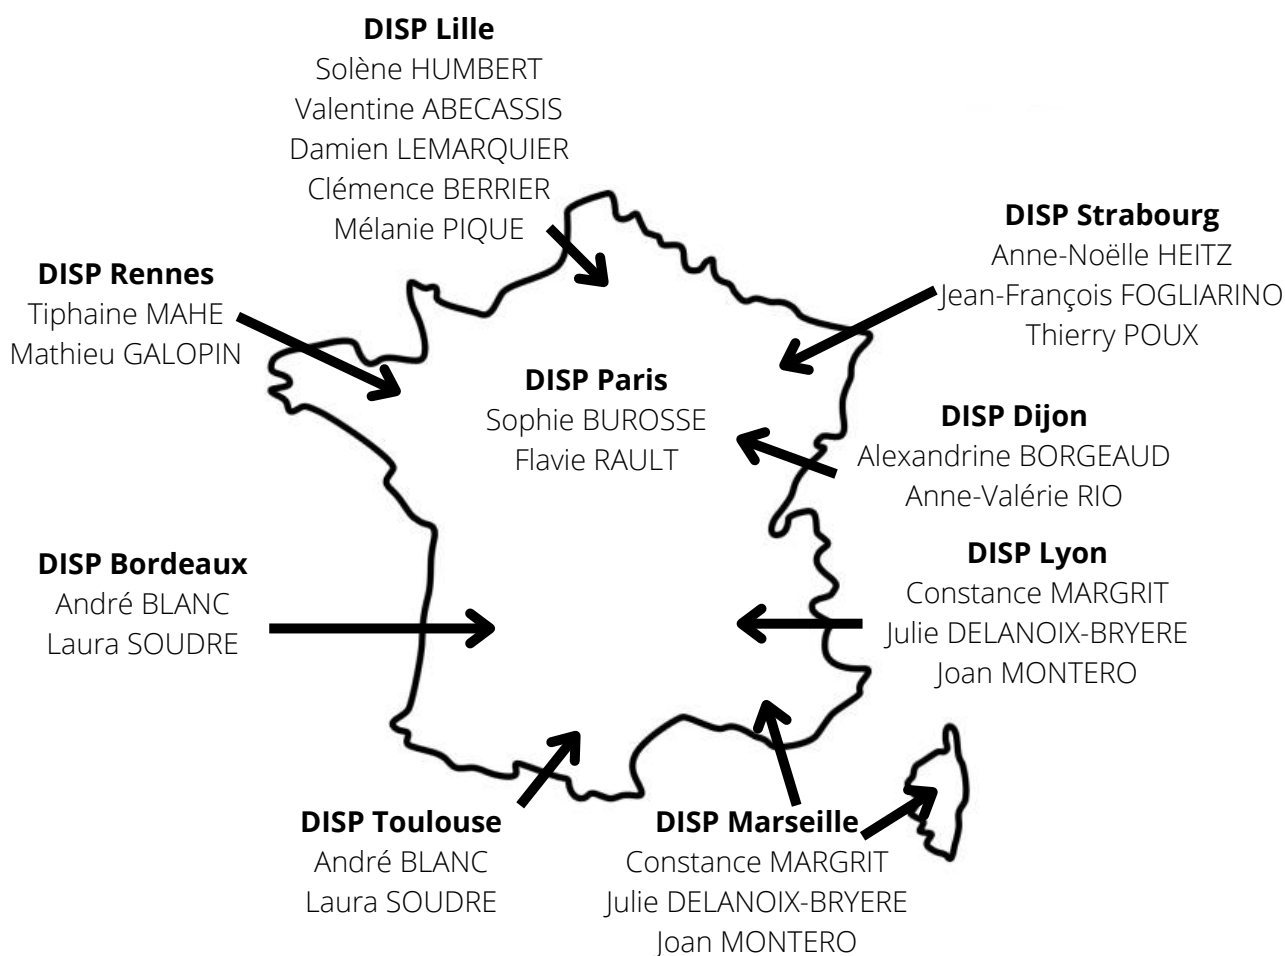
**DISP Lille**
Solène HUMBERT
Valentine ABECASSIS
Damien LEMARQUIER
Clémence BERRIER
Mélanie PIQUE

**DISP Strabourg**
Anne-Noëlle HEITZ
Jean-François FOGLIARINO
Thierry POUX

**DISP Rennes**
Tiphaine MAHE
Mathieu GALOPIN

**DISP Paris**
Sophie BUROSSE
Flavie RAULT

**DISP Dijon**
Alexandrine BORGEAUD
Anne-Valérie RIO

**DISP Bordeaux**
André BLANC
Laura SOUDRE

**DISP Lyon**
Constance MARGRIT
Julie DELANOIX-BRYERE
Joan MONTERO

**DISP Toulouse**
André BLANC
Laura SOUDRE

**DISP Marseille**
Constance MARGRIT
Julie DELANOIX-BRYERE
Joan MONTERO